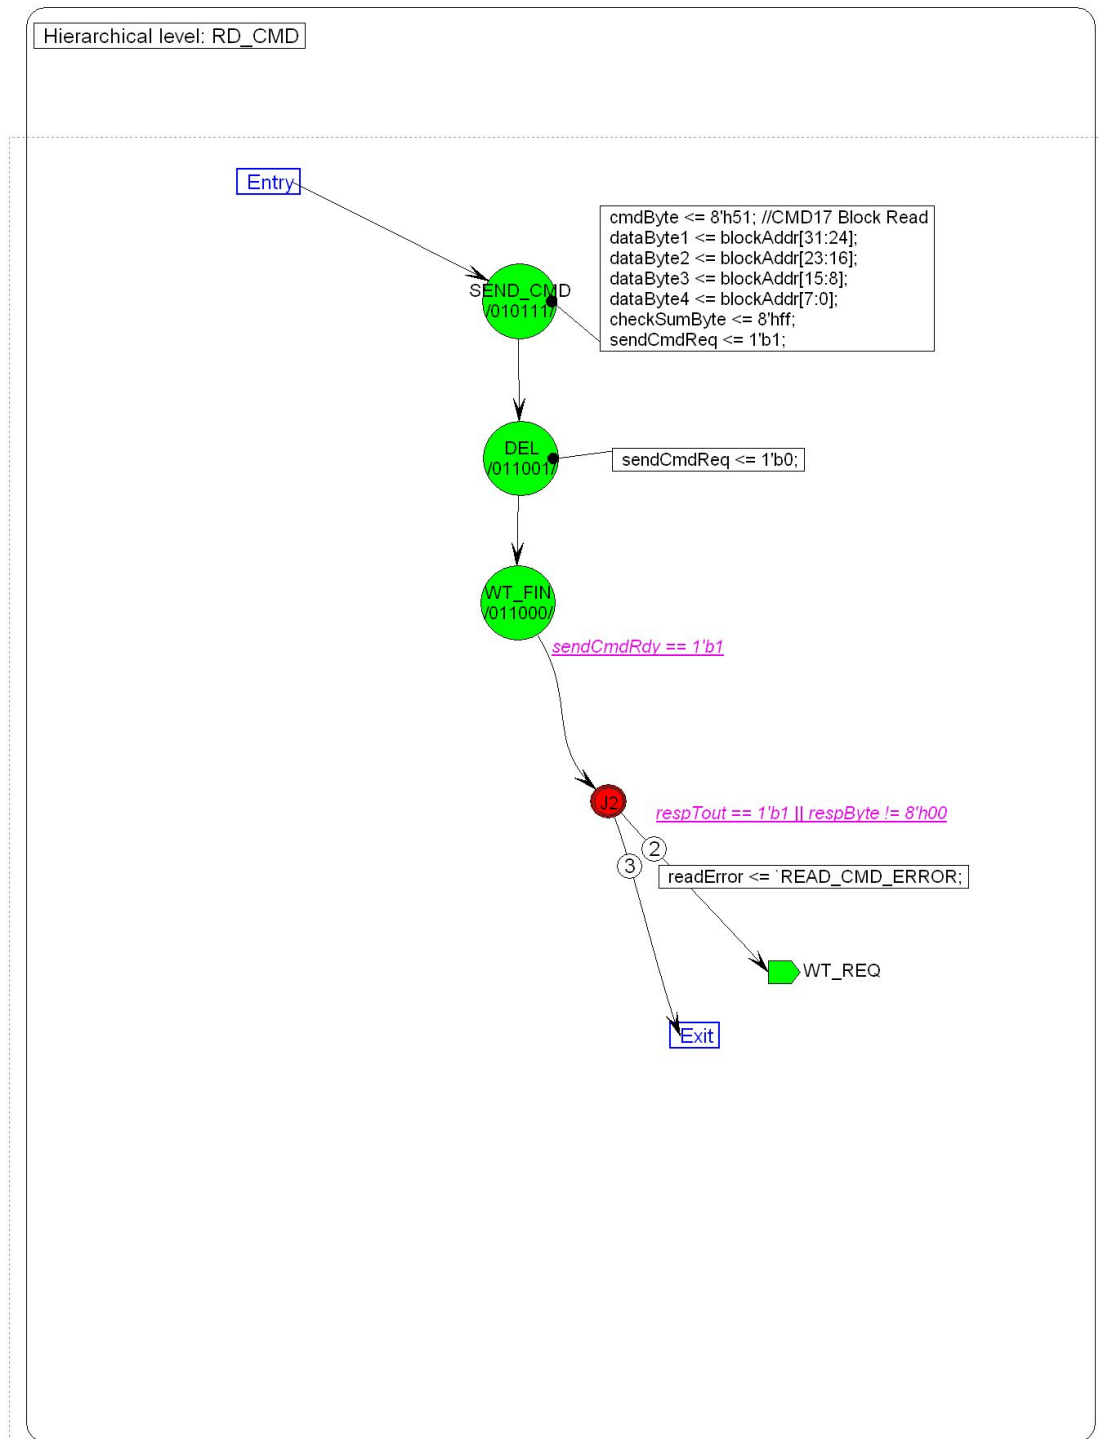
Hierarchical level: RD_CMD

Entry

SEND_CMD
/010111/

cmdByte <= 8'h51; //CMD17 Block Read
dataByte1 <= blockAddr[31:24];
dataByte2 <= blockAddr[23:16];
dataByte3 <= blockAddr[15:8];
dataByte4 <= blockAddr[7:0];
checkSumByte <= 8'hff;
sendCmdReq <= 1'b1;

DEL
/011001/

sendCmdReq <= 1'b0;

WT_FIN
/011000/

sendCmdRdy == 1'b1

J2

respTout == 1'b1 || respByte != 8'h00

2

3

readError <= `READ_CMD_ERROR;

WT_REQ

Exit